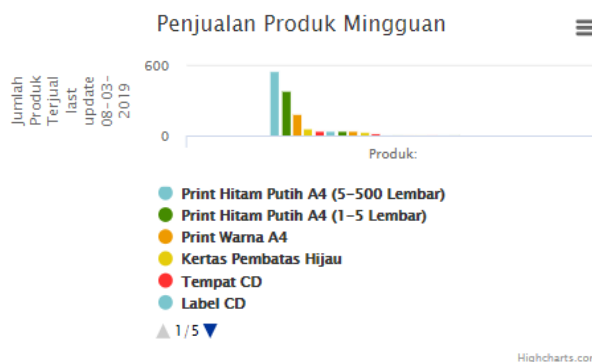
Penjualan Produk Mingguan

Jumlah Produk Terjual last update 08-03-2019

600

0

Produk:

Print Hitam Putih A4 (5-500 Lembar)
Print Hitam Putih A4 (1-5 Lembar)
Print Warna A4
Kertas Pembatas Hijau
Tempat CD
Label CD

1/5

Highcharts.com